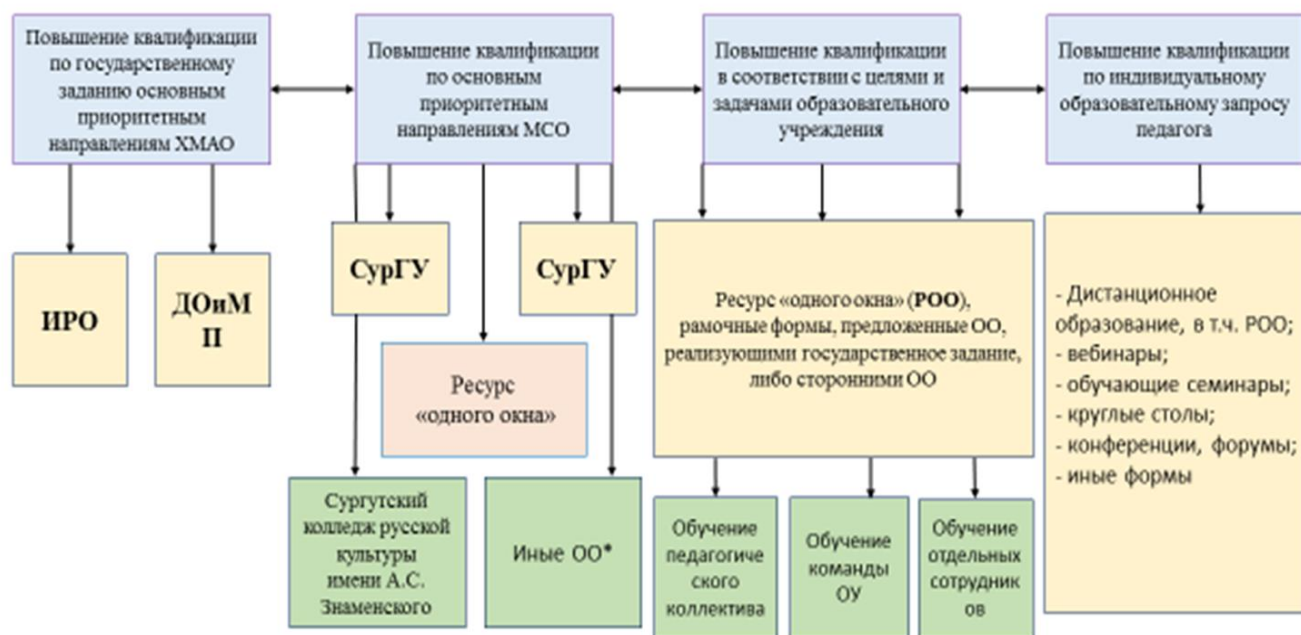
Повышение квалификации по государственному заданию основным приоритетным направлениям ХМАО

Повышение квалификации по основным приоритетным направлениям МСО

Повышение квалификации в соответствии с целями и задачами образовательного учреждения

Повышение квалификации по индивидуальному образовательному запросу педагога

ИРО

ДОиМ П

СурГУ

СурГУ

Ресурс «одного окна»

Ресурс «одного окна» (РОО), рамочные формы, предложенные ОО, реализующими государственное задание, либо сторонними ОО

- Дистанционное образование, в т.ч. РОО;
- вебинары;
- обучающие семинары;
- круглые столы;
- конференции, форумы;
- иные формы

Сургутский колледж русской культуры имени А.С. Знаменского

Иные ОО*

Обучение педагогического коллектива

Обучение команды ОУ

Обучение отдельных сотрудников